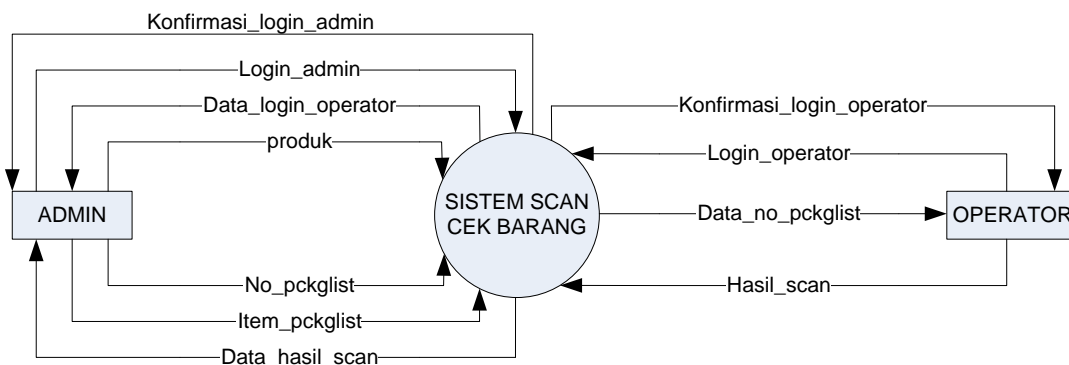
Konfirmasi_login_admin

Login_admin

Data_login_operator

produk

ADMIN

SISTEM SCAN CEK BARANG

Konfirmasi_login_operator

Login_operator

Data_no_pckglist

OPERATOR

Hasil_scan

No_pckglist

Item_pckglist

Data_hasil_scan